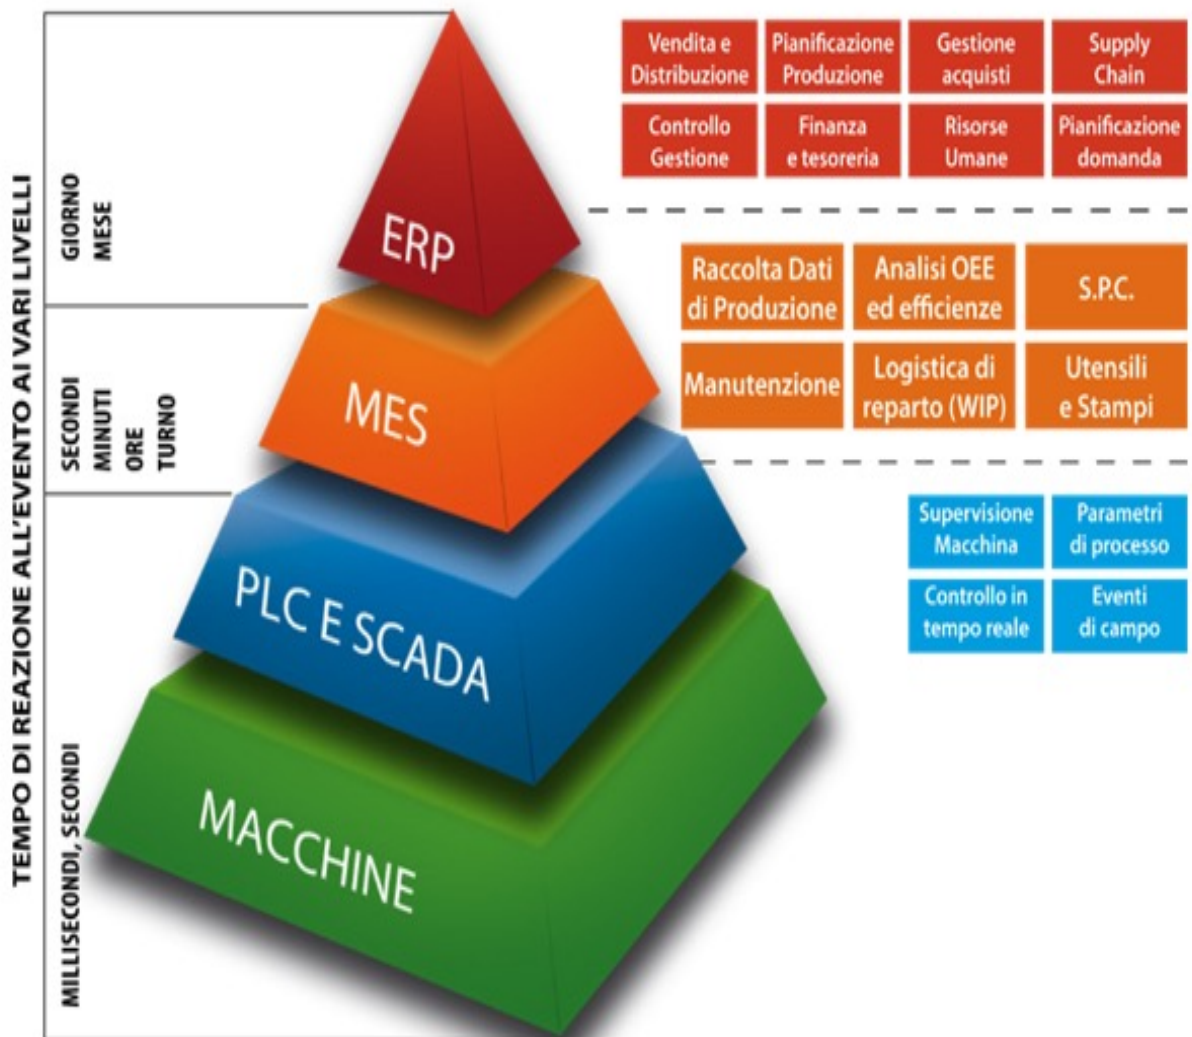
TEMPO DI REAZIONE ALL'EVENTO AI VARI LIVELLI

GIORNO
MESE

SECONDI
MINUTI
ORE
TURNO

MILLISECONDI, SECONDI

ERP

MES

PLC E SCADA

MACCHINE

| Vendita e Distribuzione | Pianificazione Produzione | Gestione acquisti | Supply Chain |
|---|---|---|---|
| Controllo Gestione | Finanza e tesoreria | Risorse Umane | Pianificazione domanda |

| Raccolta Dati di Produzione | Analisi OEE ed efficienze | S.P.C. |
|---|---|---|
| Manutenzione | Logistica di reparto (WIP) | Utensili e Stampi |

| Supervisione Macchina | Parametri di processo |
|---|---|
| Controllo in tempo reale | Eventi di campo |